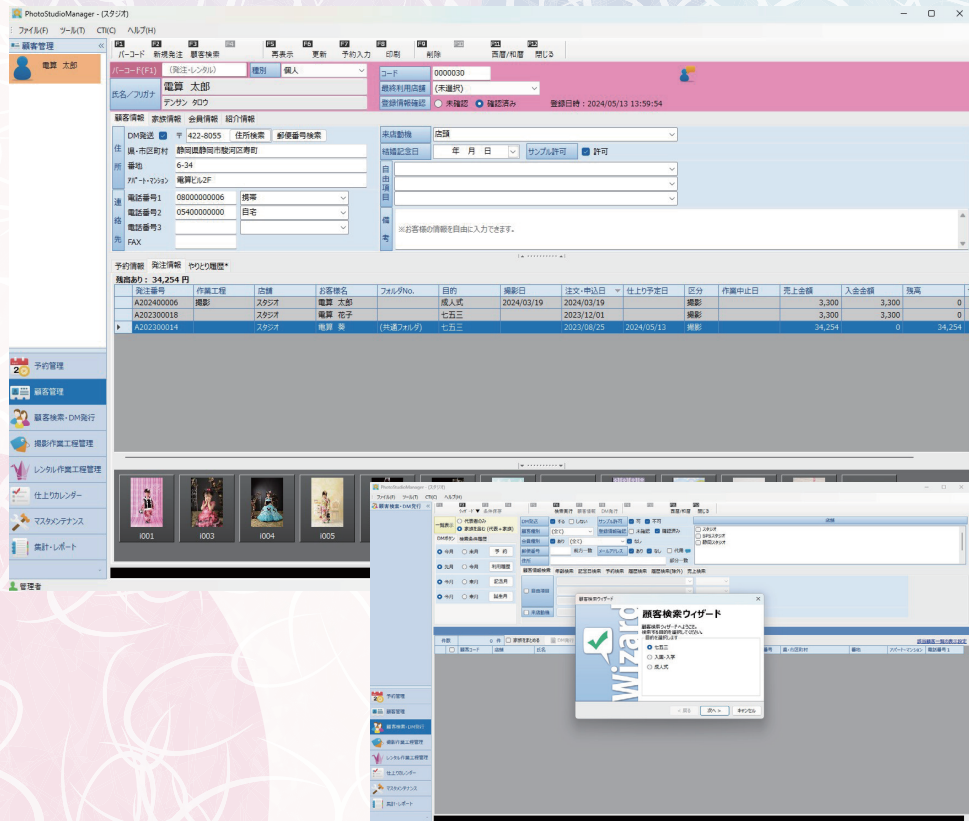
PhotoStudioManager - (スタジオ)

ファイル(F) ツール(T) CTI(C) ヘルプ(H)

顧客管理

電算 太郎

F1 バーコード F2 新規発注 F3 顧客検索 F4 F5 再表示 F6 更新 F7 予約入力 F8 印刷 F9 削除 F10 F11 西暦/和暦 F12 閉じる

バーコード(F1) (発注・レンタル) 種別 個人

コード 0000030

氏名/フリガナ 電算 太郎 デンサン タロウ

最終利用店舗 (未確認)

登録情報確認 ○ 未確認 ● 確認済み 登録日時：2024/05/13 13:59:54

顧客情報 家族情報 会員情報 紹介情報

DM発送 〒 422-8055 住所検索 郵便番号検索

住所 県・市区町村 静岡県静岡市駿河区寿町

番地 6-34

ｱﾊﾟｰﾄ・ﾏﾝｼｮﾝ 電算ビル2F

連絡先 電話番号1 08000000006 携帯

電話番号2 05400000000 自宅

電話番号3

FAX

来店動機 店頭

結婚記念日 年 月 日 サンプル許可 許可

自由項目

備考 ※お客様の情報を自由に入力できます。

予約情報 発注情報 やりとり履歴*

残高あり：34,254 円

| 発注番号 | 作業工程 | 店舗 | お客様名 | フォルダNo. | 目的 | 撮影日 | 注文・申込日 | 仕上り予定日 | 区分 | 作業中止日 | 売上金額 | 入金金額 | 残高 |
|---|---|---|---|---|---|---|---|---|---|---|---|---|---|
| A202400006 | 撮影 | スタジオ | 電算 太郎 | | 成人式 | 2024/03/19 | 2024/03/19 | | 撮影 | | 3,300 | 3,300 | 0 |
| A202300018 | | スタジオ | 電算 花子 | | 七五三 | | 2023/12/01 | | 撮影 | | 3,300 | 3,300 | 0 |
| A202300014 | | スタジオ | 電算 葵 | (共通フォルダ) | 七五三 | | 2023/08/25 | 2024/05/13 | 撮影 | | 34,254 | 0 | 34,254 |

予約管理

顧客管理

顧客検索・DM発行

撮影作業工程管理

レンタル作業工程管理

仕上りカレンダー

マスタメンテナンス

集計・レポート

i001 i003 i004 i005

管理者

PhotoStudioManager - (スタジオ)

顧客検索ウィザード

顧客検索ウィザードへようこそ。

七五三

入園・入学

成人式

< 戻る 次へ > キャンセル

Wizard

予約管理

顧客管理

顧客検索・DM発行

撮影作業工程管理

レンタル作業工程管理

仕上りカレンダー

マスタメンテナンス

集計・レポート